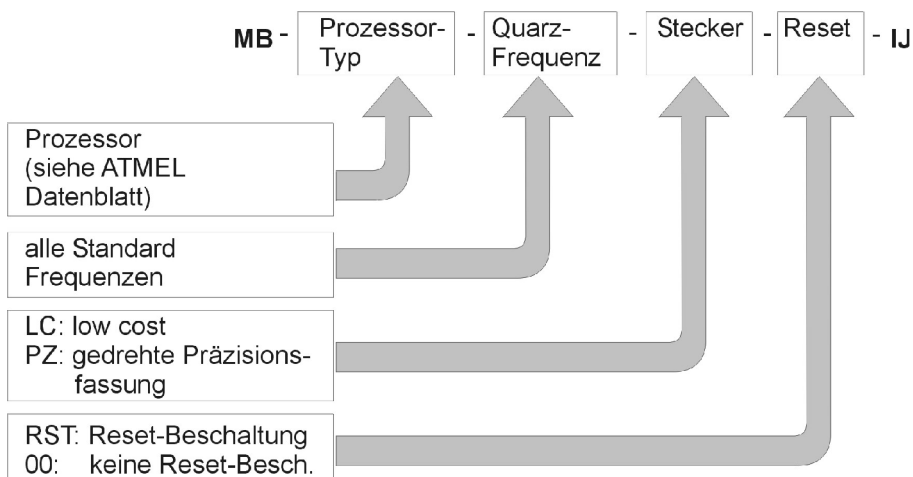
MB - Prozessor-Typ - Quarz-Frequenz - Stecker - Reset - IJ

Prozessor (siehe ATMEL Datenblatt)

alle Standard Frequenzen

LC: low cost
PZ: gedrehte Präzisions-fassung

RST: Reset-Beschaltung
00: keine Reset-Besch.